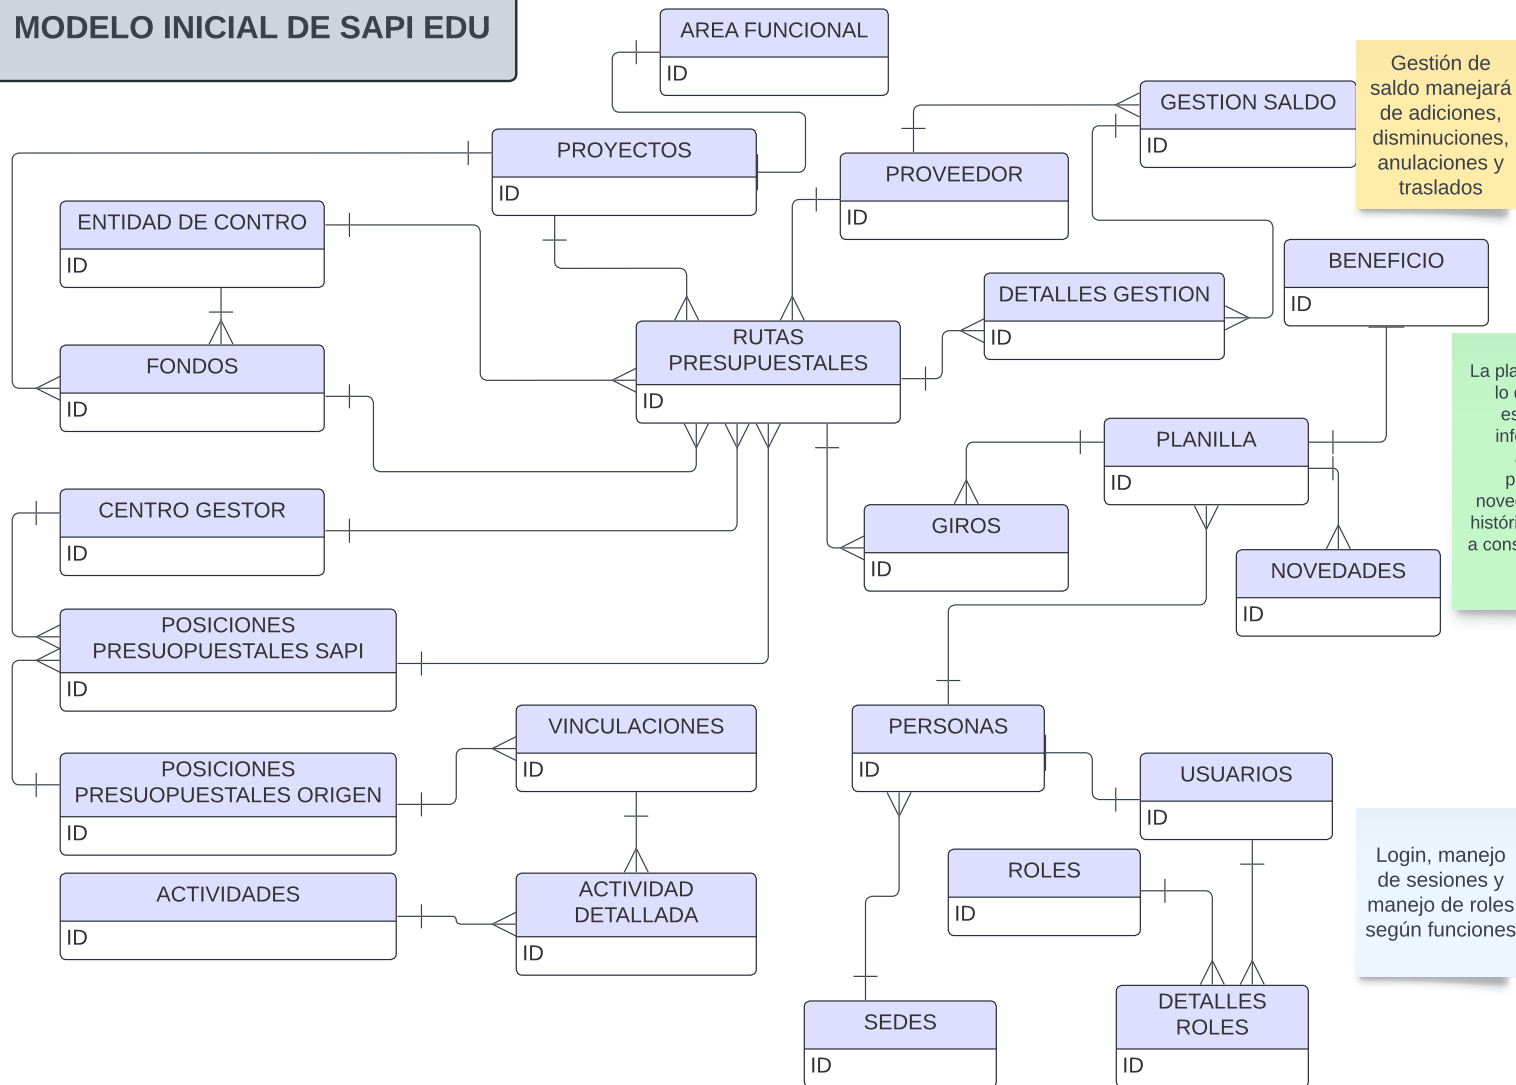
MODELO INICIAL DE SAPI EDU

AREA FUNCIONAL
ID

PROYECTOS
ID

GESTION SALDO
ID

Gestión de saldo manejará de adiciones, disminuciones, anulaciones y traslados

PROVEEDOR
ID

ENTIDAD DE CONTRO
ID

BENEFICIO
ID

DETALLES GESTION
ID

RUTAS PRESUPUESTALES
ID

FONDOS
ID

La pla lo es inf p nove histór a cons

PLANILLA
ID

CENTRO GESTOR
ID

GIROS
ID

NOVEDADES
ID

POSICIONES PRESUOPUESTALES SAPI
ID

VINCULACIONES
ID

PERSONAS
ID

USUARIOS
ID

POSICIONES PRESUOPUESTALES ORIGEN
ID

Login, manejo de sesiones y manejo de roles según funciones

ROLES
ID

ACTIVIDADES
ID

ACTIVIDAD DETALLADA
ID

SEDES
ID

DETALLES ROLES
ID